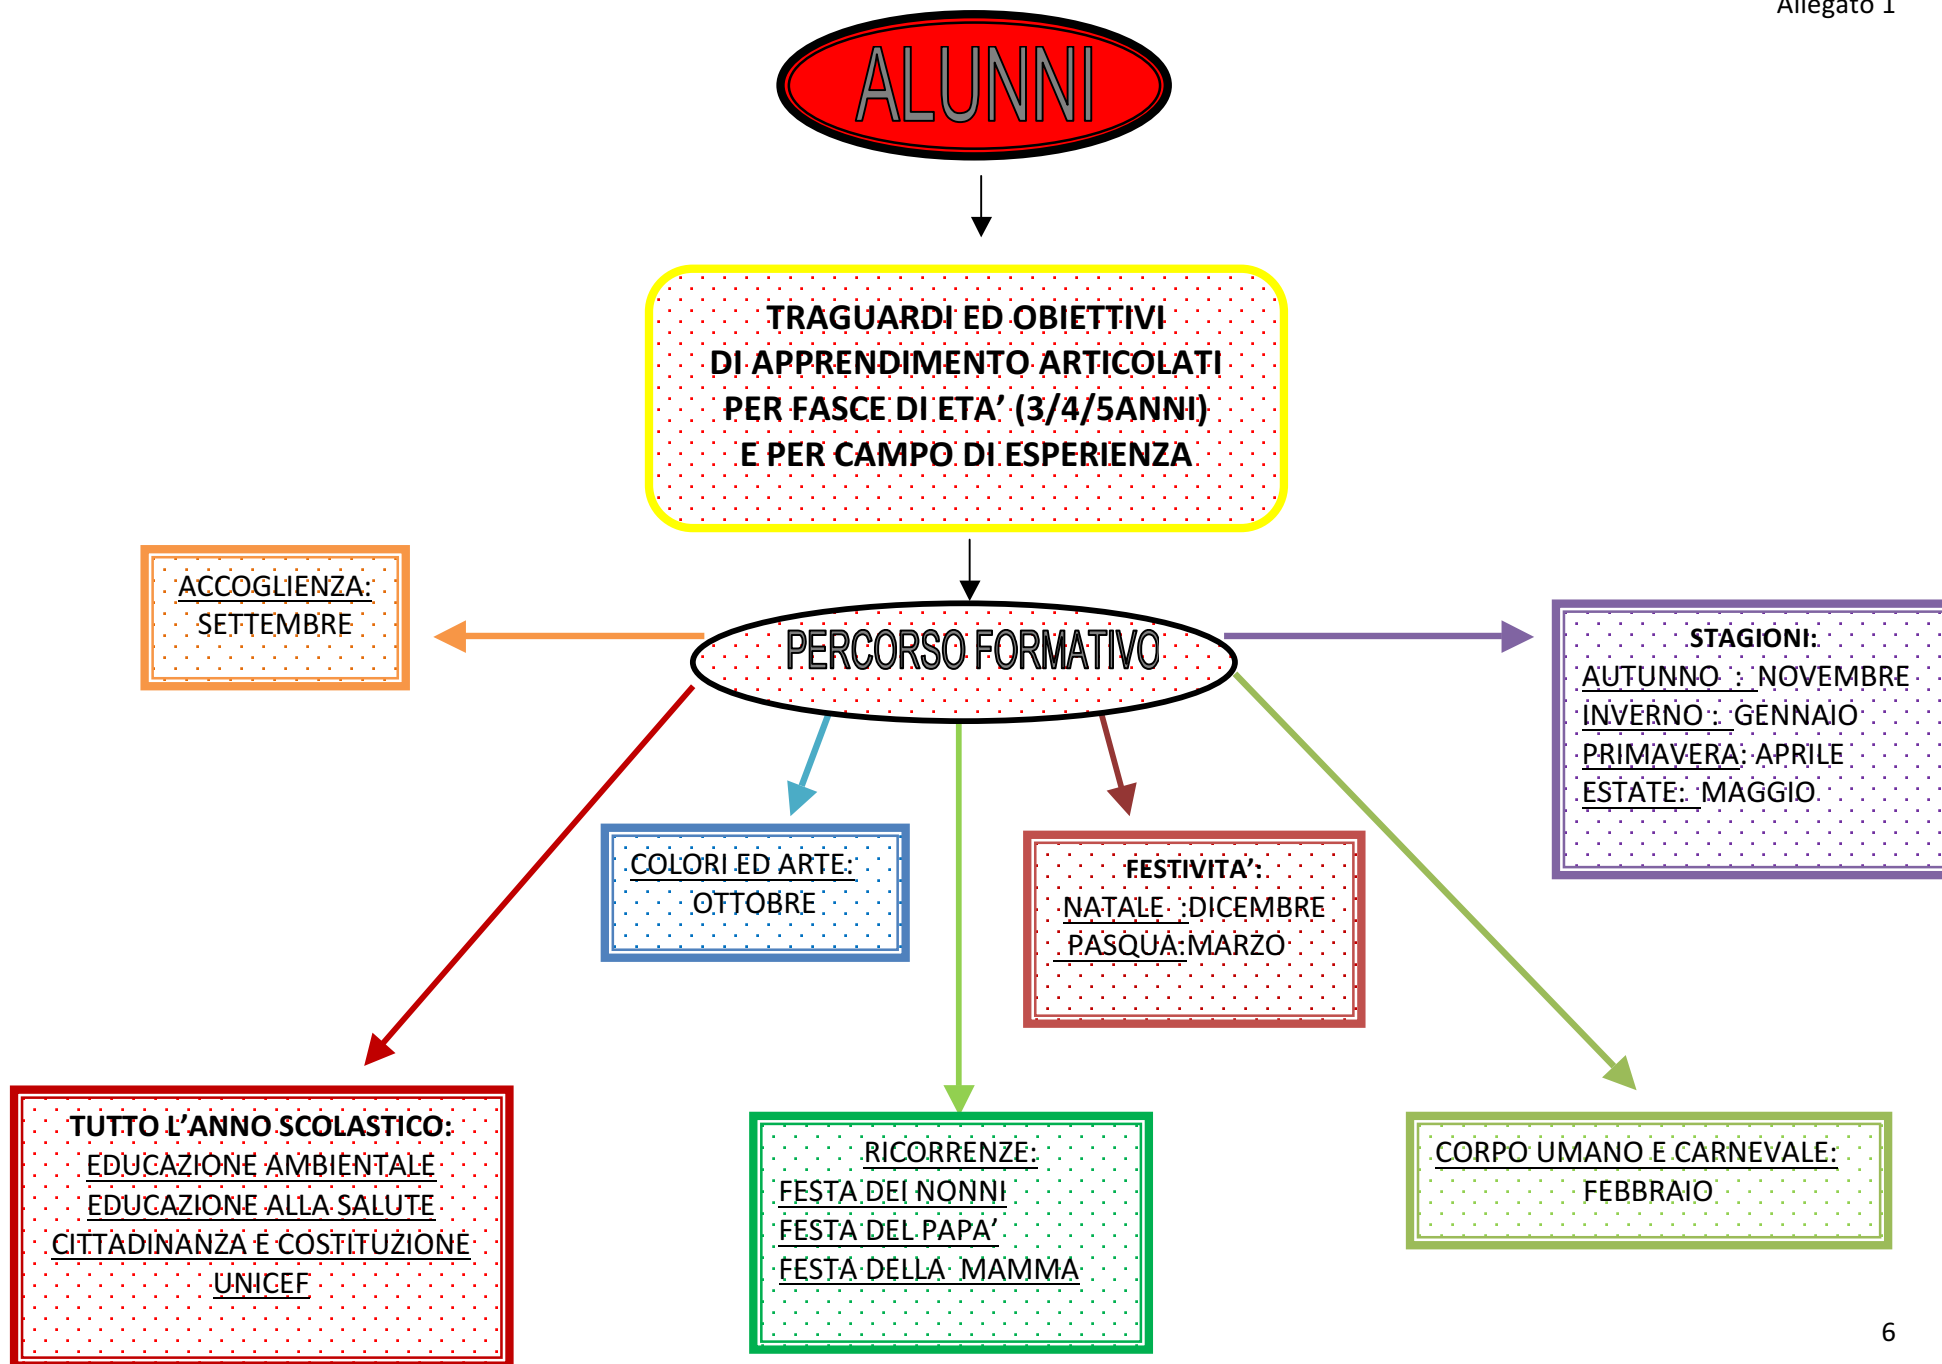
Allegato 1

ALUNNI

TRAGUARDI ED OBIETTIVI DI APPRENDIMENTO ARTICOLATI PER FASCE DI ETA' (3/4/5ANNI) E PER CAMPO DI ESPERIENZA

ACCOGLIENZA: SETTEMBRE

PERCORSO FORMATIVO

STAGIONI:
AUTUNNO : NOVEMBRE
INVERNO : GENNAIO
PRIMAVERA: APRILE
ESTATE: MAGGIO

COLORI ED ARTE: OTTOBRE

FESTIVITA':
NATALE :DICEMBRE
PASQUA:MARZO

TUTTO L'ANNO SCOLASTICO:
EDUCAZIONE AMBIENTALE
EDUCAZIONE ALLA SALUTE
CITTADINANZA E COSTITUZIONE
UNICEF

RICORRENZE:
FESTA DEI NONNI
FESTA DEL PAPA'
FESTA DELLA MAMMA

CORPO UMANO E CARNEVALE: FEBBRAIO

6